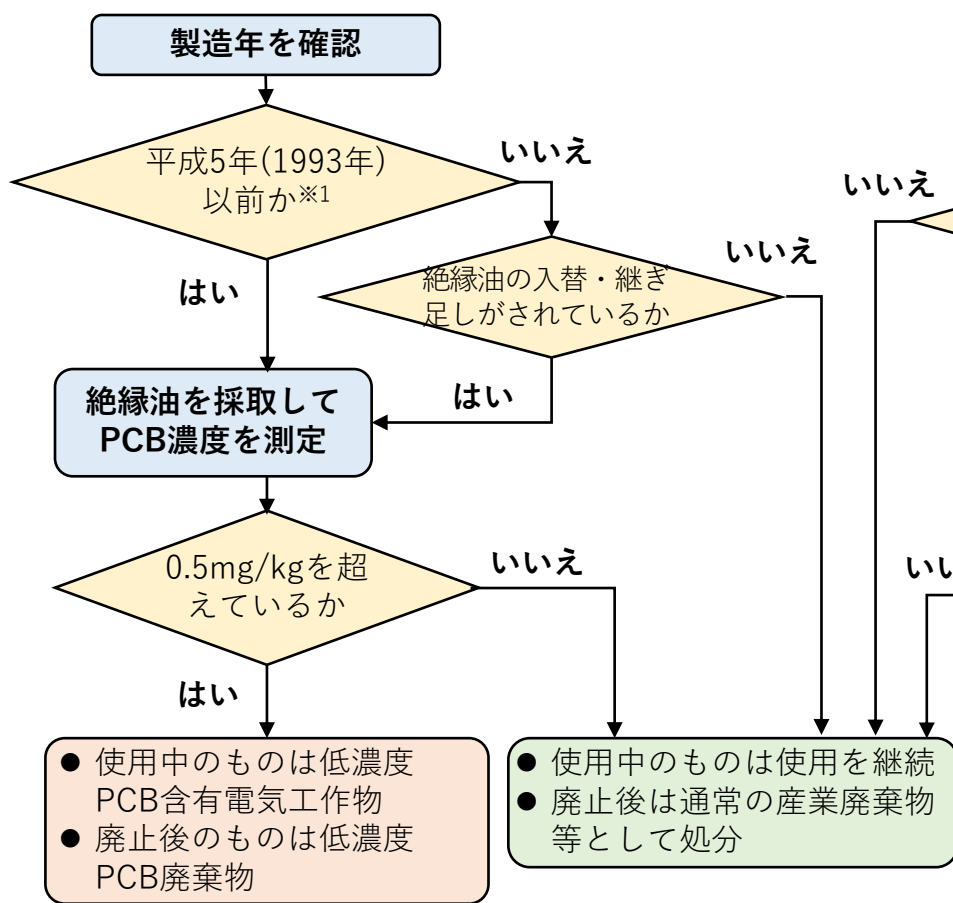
製造年を確認

平成5年(1993年)以前か※1

いいえ

いいえ

絶縁油の入替・継ぎ足しがされているか

いいえ

はい

はい

絶縁油を採取してPCB濃度を測定

0.5mg/kgを超えているか

いいえ

いい

はい

● 使用中のものは低濃度PCB含有電気工作物
● 廃止後のものは低濃度PCB廃棄物

● 使用中のものは使用を継続
● 廃止後は通常の産業廃棄物等として処分